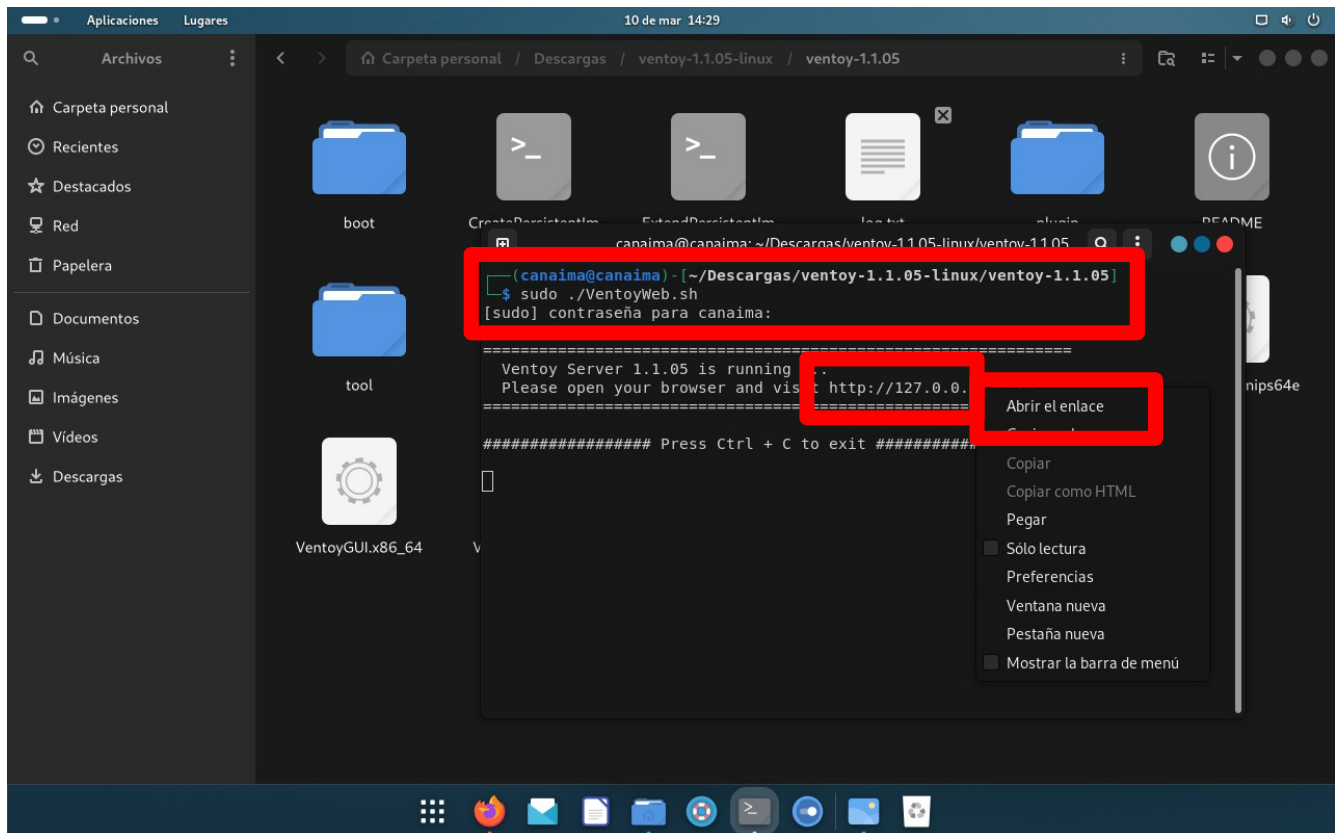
Aplicaciones Lugares

10 de mar 14:29

Archivos

Carpeta personal / Descargas / ventoy-1.1.05-linux / ventoy-1.1.05

Carpeta personal
Recientes
Destacados
Red
Papelera
Documentos
Música
Imágenes
Vídeos
Descargas

boot
CreatePersistentIm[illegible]
ExtendPersistentIm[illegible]
log.txt
plugin
README
tool
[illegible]nips64e
VentoyGUI.x86_64
V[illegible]

canaima@canaima: ~/Descargas/ventoy-1.1.05-linux/ventoy-1.1.05

┌──(canaima@canaima)-[~/Descargas/ventoy-1.1.05-linux/ventoy-1.1.05]
└─$ sudo ./VentoyWeb.sh
[sudo] contraseña para canaima:

===============================================================
 Ventoy Server 1.1.05 is running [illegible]..
 Please open your browser and visit http://127.0.0.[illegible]
===============================================================

################# Press Ctrl + C to exit #########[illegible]

Abrir el enlace
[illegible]
Copiar
Copiar como HTML
Pegar
Sólo lectura
Preferencias
Ventana nueva
Pestaña nueva
Mostrar la barra de menú